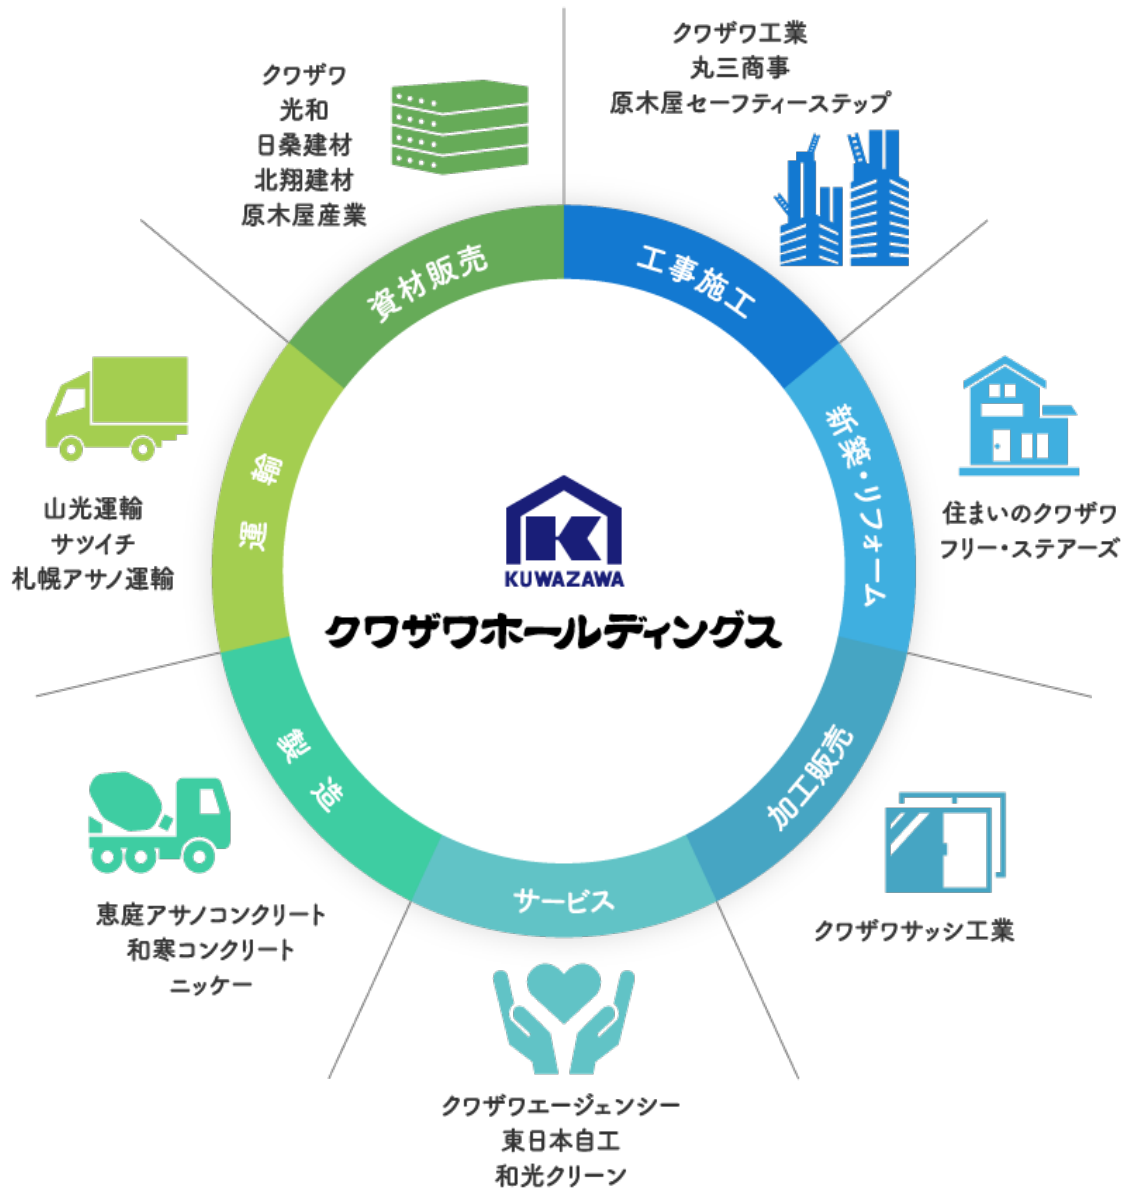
クワザワ
光和
日桑建材
北翔建材
原木屋産業

クワザワ工業
丸三商事
原木屋セーフティーステップ

資材販売

工事施工

運輸

新築・リフォーム

山光運輸
サツイチ
札幌アサノ運輸

住まいのクワザワ
フリー・ステアーズ

KUWAZAWA
クワザワホールディングス

製造

加工販売

サービス

恵庭アサノコンクリート
和寒コンクリート
ニッケー

クワザワサッシ工業

クワザワエージェンシー
東日本自工
和光クリーン